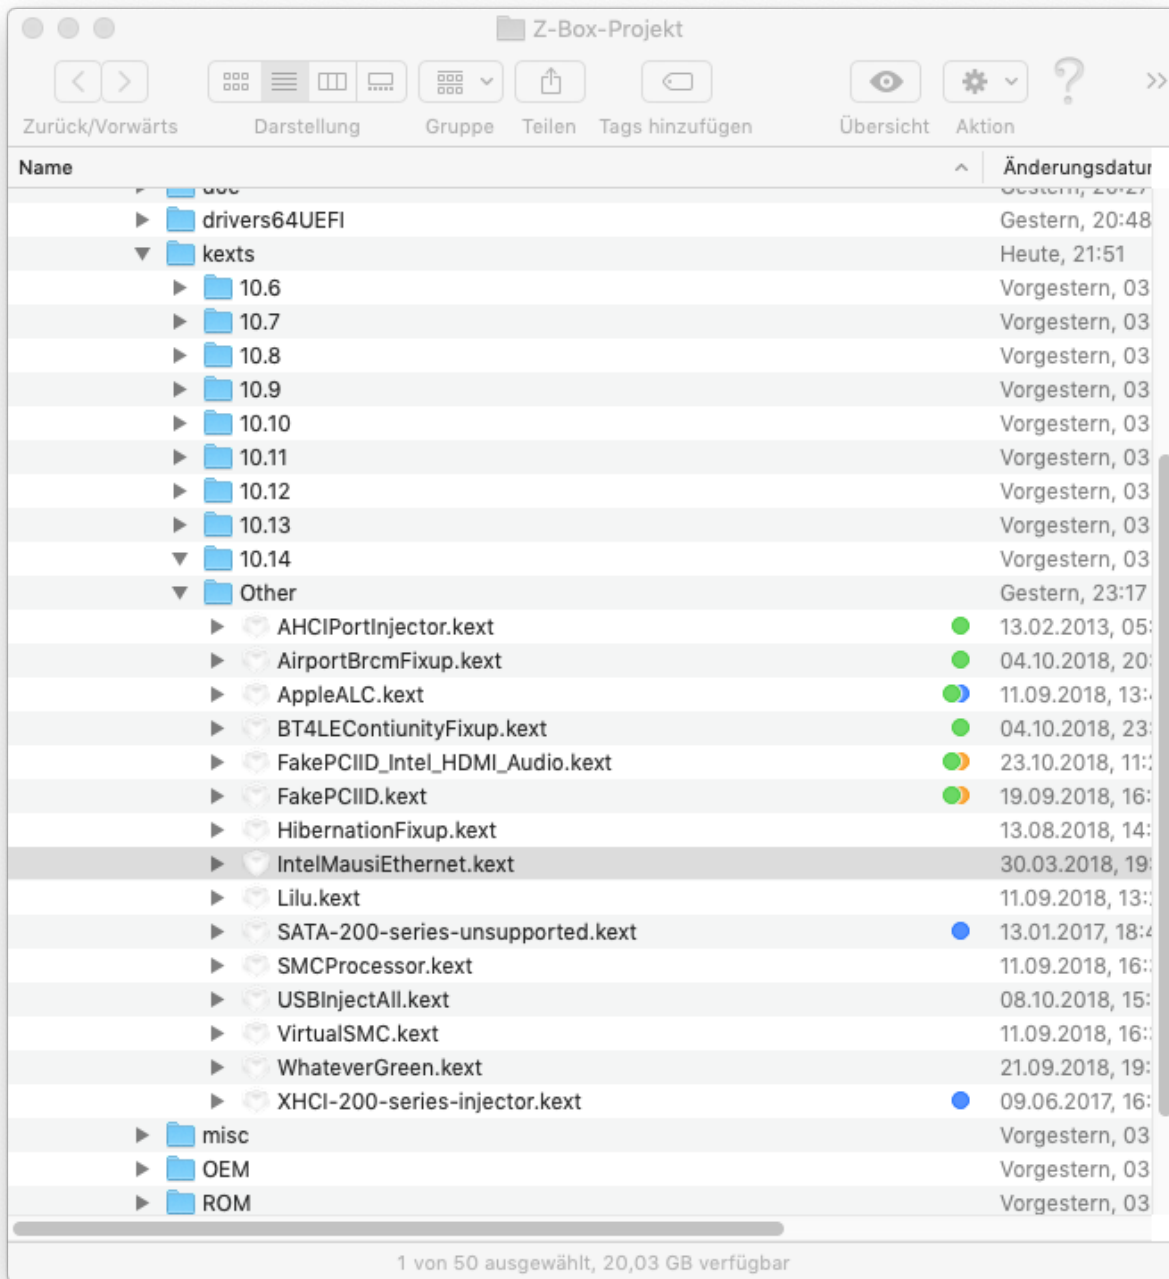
Z-Box-Projekt

Zurück/Vorwärts Darstellung Gruppe Teilen Tags hinzufügen Übersicht Aktion

| Name | Änderungsdatur |
|---|---|
| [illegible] | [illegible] |
| drivers64UEFI | Gestern, 20:48 |
| kexts | Heute, 21:51 |
| 10.6 | Vorgestern, 03 |
| 10.7 | Vorgestern, 03 |
| 10.8 | Vorgestern, 03 |
| 10.9 | Vorgestern, 03 |
| 10.10 | Vorgestern, 03 |
| 10.11 | Vorgestern, 03 |
| 10.12 | Vorgestern, 03 |
| 10.13 | Vorgestern, 03 |
| 10.14 | Vorgestern, 03 |
| Other | Gestern, 23:17 |
| AHCIPortInjector.kext | 13.02.2013, 05 |
| AirportBrcmFixup.kext | 04.10.2018, 20 |
| AppleALC.kext | 11.09.2018, 13 |
| BT4LEContiunityFixup.kext | 04.10.2018, 23 |
| FakePCIID_Intel_HDMI_Audio.kext | 23.10.2018, 11 |
| FakePCIID.kext | 19.09.2018, 16 |
| HibernationFixup.kext | 13.08.2018, 14 |
| IntelMausiEthernet.kext | 30.03.2018, 19 |
| Lilu.kext | 11.09.2018, 13 |
| SATA-200-series-unsupported.kext | 13.01.2017, 18 |
| SMCProcessor.kext | 11.09.2018, 16 |
| USBInjectAll.kext | 08.10.2018, 15 |
| VirtualSMC.kext | 11.09.2018, 16 |
| WhateverGreen.kext | 21.09.2018, 19 |
| XHCI-200-series-injector.kext | 09.06.2017, 16 |
| misc | Vorgestern, 03 |
| OEM | Vorgestern, 03 |
| ROM | Vorgestern, 03 |

1 von 50 ausgewählt, 20,03 GB verfügbar